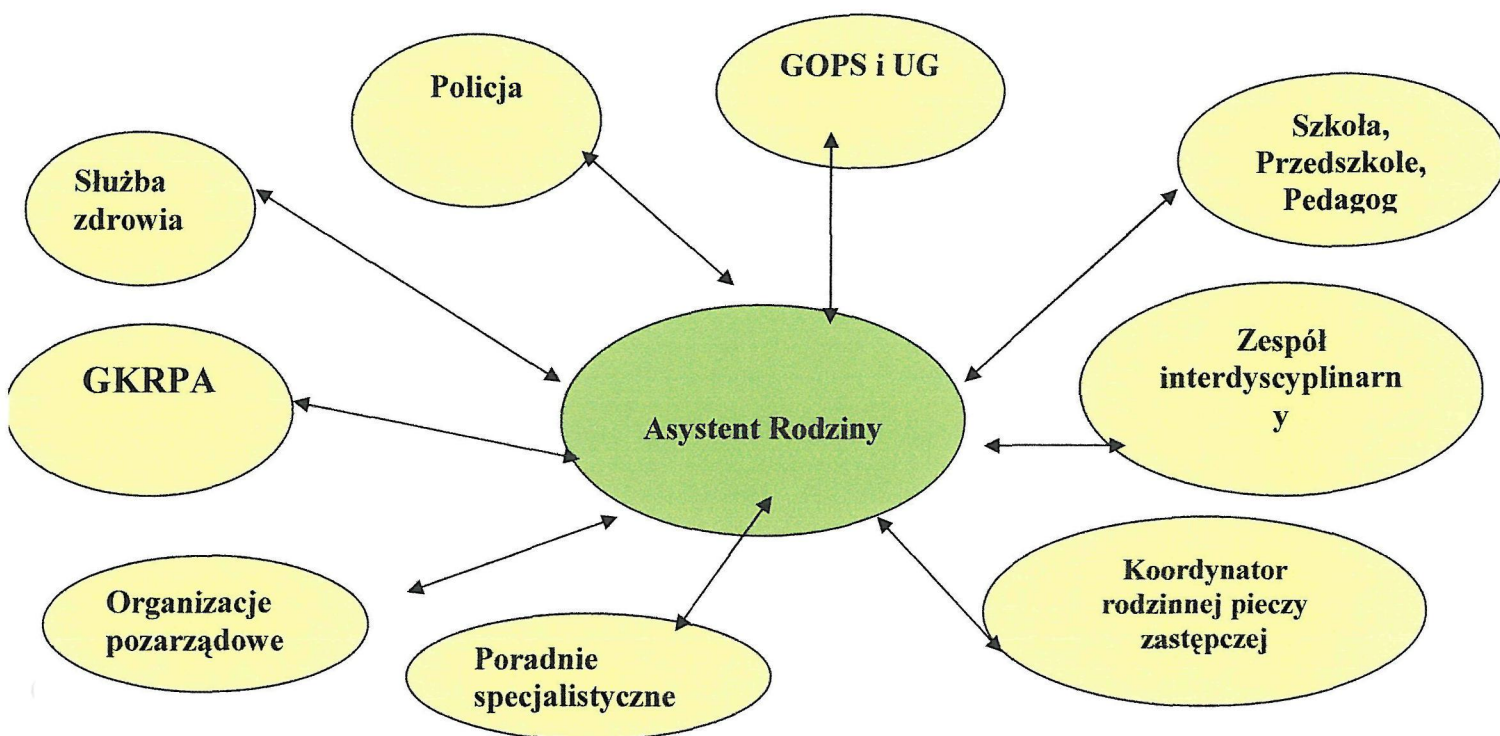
Policja

GOPS i UG

Szkoła, Przedszkole, Pedagog

Służba zdrowia

GKRPA

Asystent Rodziny

Zespół interdyscyplinarn y

Koordynator rodzinnej pieczy zastępczej

Organizacje pozarządowe

Poradnie specjalistyczne